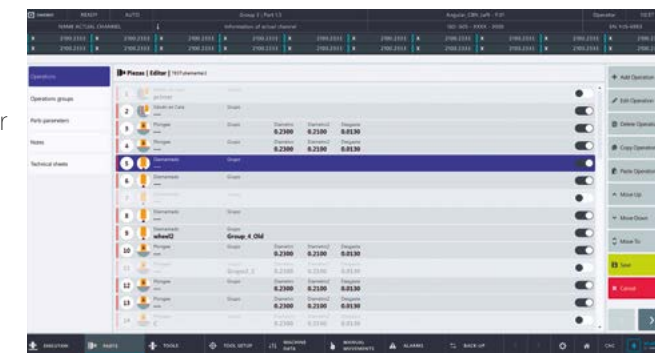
READY AUTO
NAME ACTUAL CHANNEL
Information of actual channel
Group 3 - Part 1/1
Operator

Operations
Operations groups
Parts parameters
Notes
Technical sheets

Pieces | Editor | TESTplanentes1

1 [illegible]
2 Cálculo en Cara
3 Plongee Grupo Diametro 0.2300 Diametro2 0.2100 Desgaste 0.0130
4 Plongee Grupo Diametro 0.2300 Diametro2 0.2100 Desgaste 0.0130
5 Diamantado Grupo
6 Diamantado Grupo
7 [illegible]
8 Diamantado Grupo
9 Diamantado wheel2 Grupo Group_4_Old
10 Plongee Grupo Diametro 0.2300 Diametro2 0.2100 Desgaste 0.0130
11 Plongee Grupo2_2 0.2300 0.2100 0.0130
12 Plongee Grupo Diametro 0.2300 Diametro2 0.2100 Desgaste 0.0130
13 Plongee Grupo Diametro 0.2300 Diametro2 0.2100 Desgaste 0.0130
14 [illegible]

Add Operation
Edit Operation
Delete Operation
Copy Operation
Paste Operation
Move Up
Move Down
Move To
Save
Cancel

EMULATION
PARTS
TOOLS
TOOL SETUP
MACHINE DATA
MANUAL MOVEMENTS
ALARMS
BACK UP
CNC